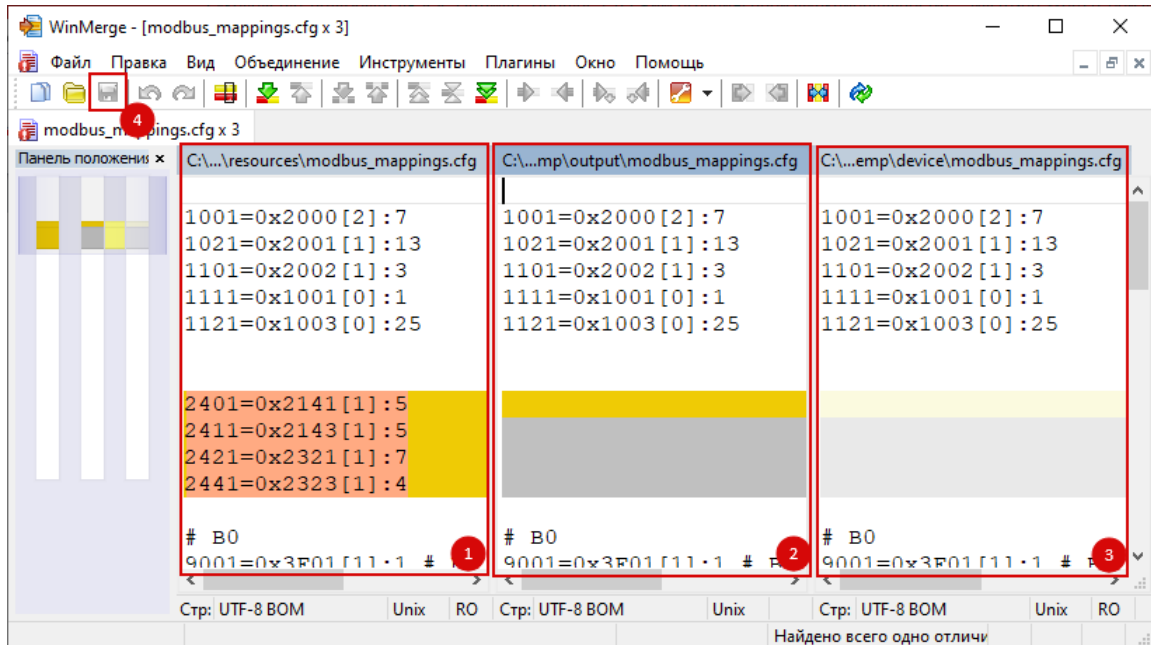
WinMerge - [modbus_mappings.cfg x 3]

Файл Правка Вид Объединение Инструменты Плагины Окно Помощь

4

modbus_mappings.cfg x 3

Панель положения ×

C:\...\resources\modbus_mappings.cfg

1001=0x2000[2]:7
1021=0x2001[1]:13
1101=0x2002[1]:3
1111=0x1001[0]:1
1121=0x1003[0]:25

2401=0x2141[1]:5
2411=0x2143[1]:5
2421=0x2321[1]:7
2441=0x2323[1]:4

# B0
9001=0x3F01[1]:1 # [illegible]

1

C:\...mp\output\modbus_mappings.cfg

1001=0x2000[2]:7
1021=0x2001[1]:13
1101=0x2002[1]:3
1111=0x1001[0]:1
1121=0x1003[0]:25

# B0
9001=0x3F01[1]:1 # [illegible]

2

C:\...emp\device\modbus_mappings.cfg

1001=0x2000[2]:7
1021=0x2001[1]:13
1101=0x2002[1]:3
1111=0x1001[0]:1
1121=0x1003[0]:25

# B0
9001=0x3F01[1]:1 # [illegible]

3

Стр: UTF-8 BOM Unix RO Стр: UTF-8 BOM Unix Стр: UTF-8 BOM Unix RO

Найдено всего одно отличи